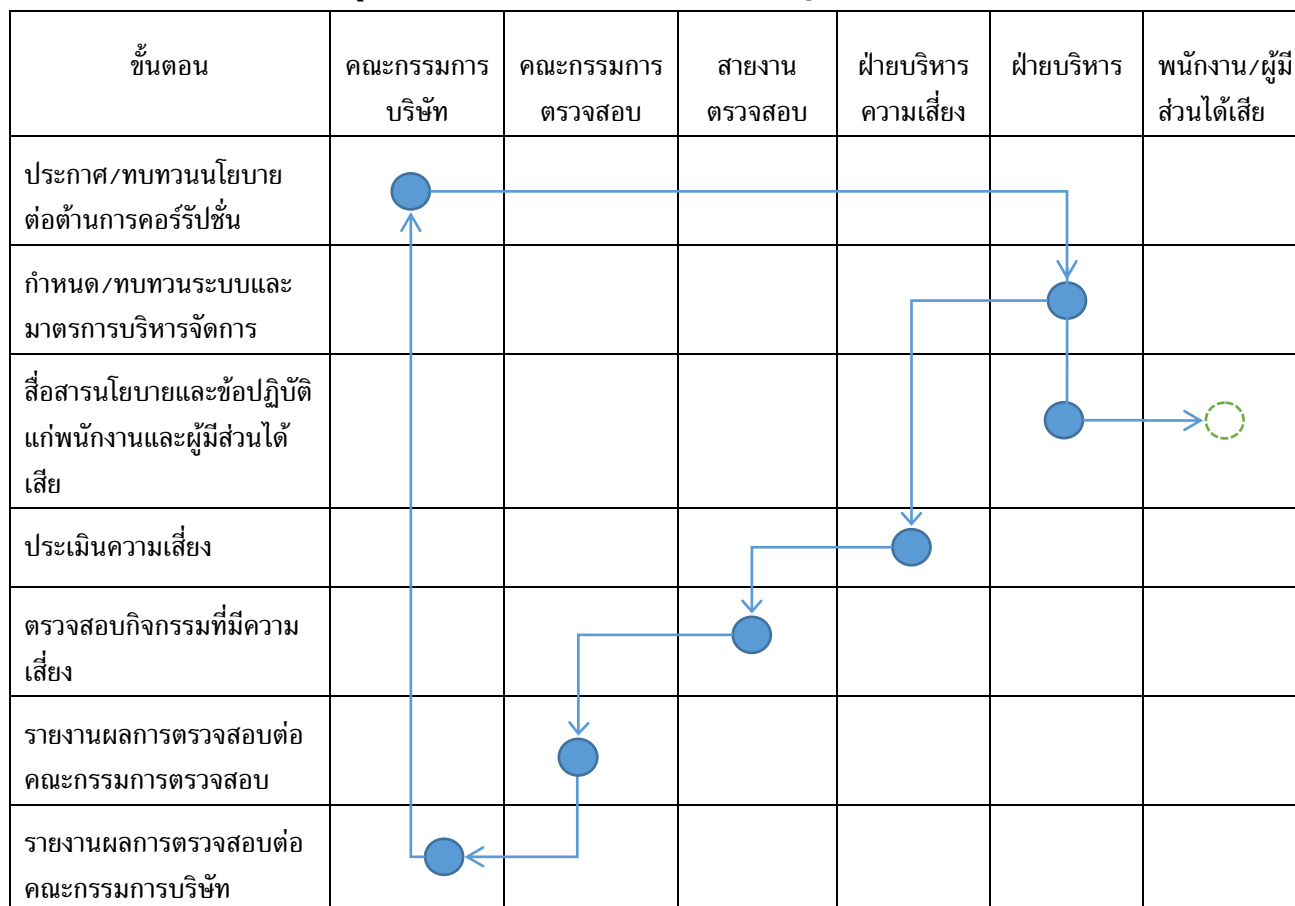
| ขั้นตอน | คณะกรรมการบริษัท | คณะกรรมการตรวจสอบ | สายงานตรวจสอบ | ฝ่ายบริหารความเสี่ยง | ฝ่ายบริหาร | พนักงาน/ผู้มีส่วนได้เสีย |
|---|---|---|---|---|---|---|
| ประกาศ/ทบทวนนโยบายต่อต้านการคอร์รัปชั่น | | | | | | |
| กำหนด/ทบทวนระบบและมาตรการบริหารจัดการ | | | | | | |
| สื่อสารนโยบายและข้อปฏิบัติแก่พนักงานและผู้มีส่วนได้เสีย | | | | | | |
| ประเมินความเสี่ยง | | | | | | |
| ตรวจสอบกิจกรรมที่มีความเสี่ยง | | | | | | |
| รายงานผลการตรวจสอบต่อคณะกรรมการตรวจสอบ | | | | | | |
| รายงานผลการตรวจสอบต่อคณะกรรมการบริษัท | | | | | | |